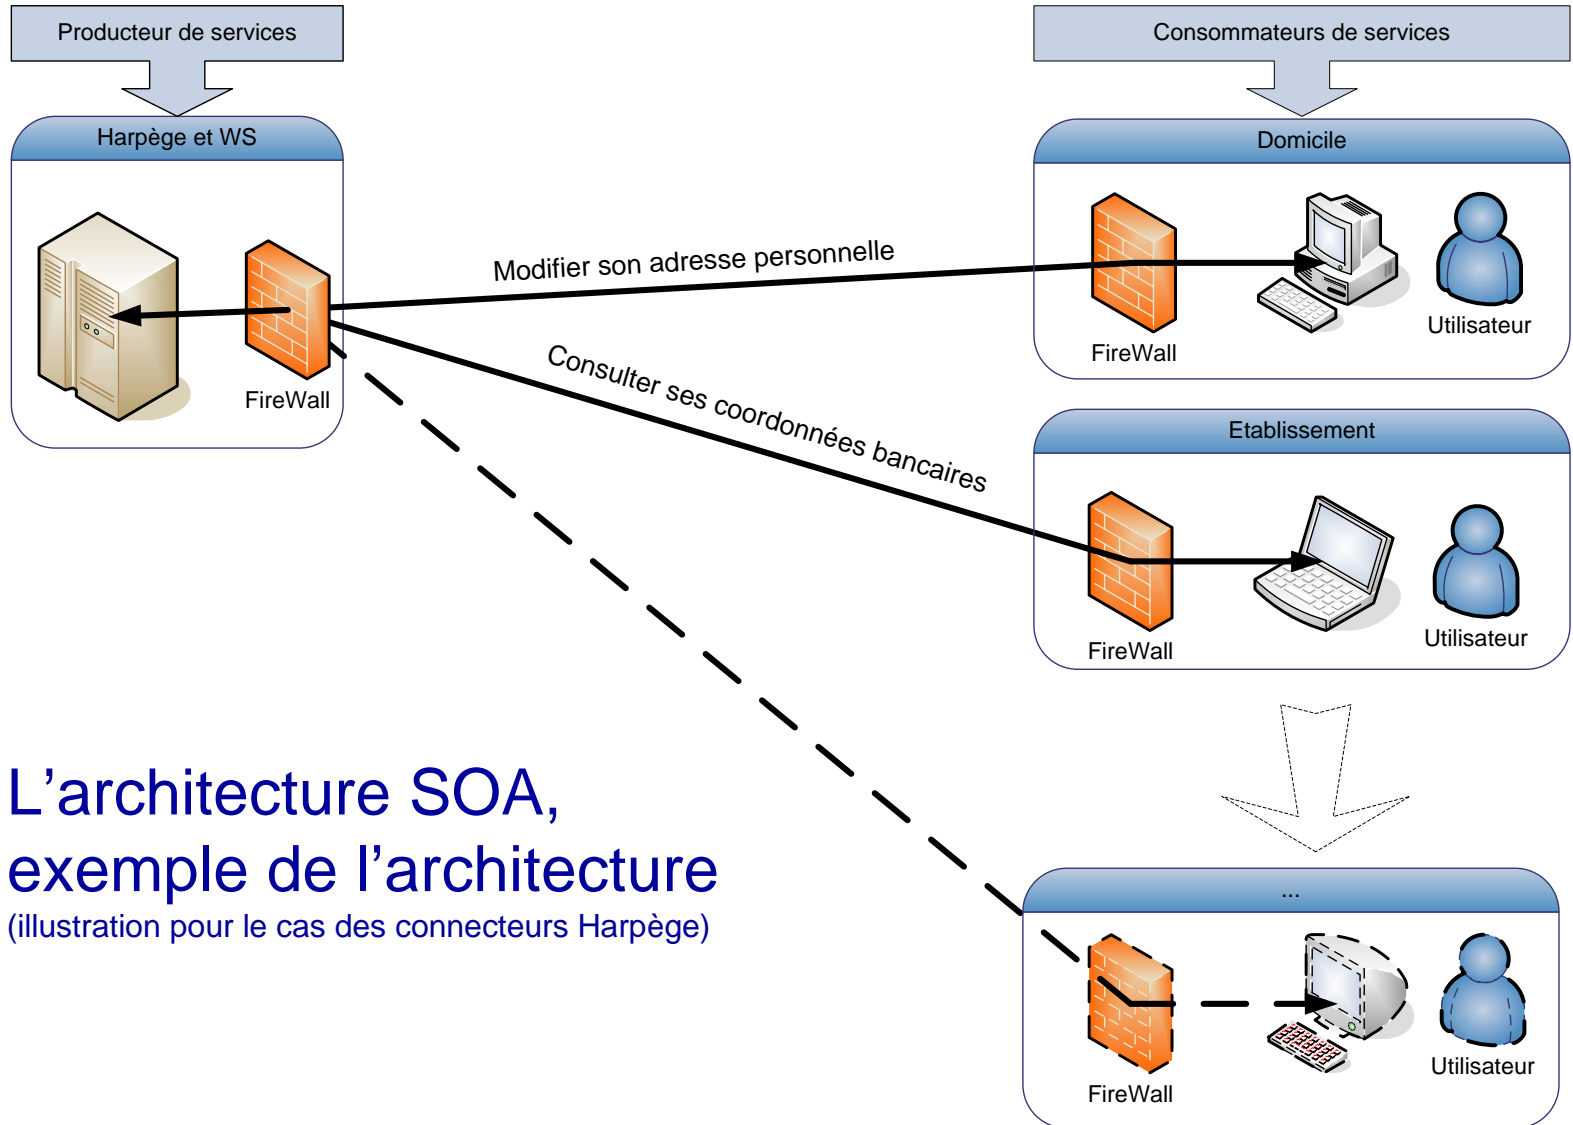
Producteur de services

Consommateurs de services

Harpège et WS

FireWall

Modifier son adresse personnelle

Consulter ses coordonnées bancaires

Domicile

FireWall

Utilisateur

Etablissement

FireWall

Utilisateur

...

FireWall

Utilisateur

L’architecture SOA, exemple de l’architecture

(illustration pour le cas des connecteurs Harpège)